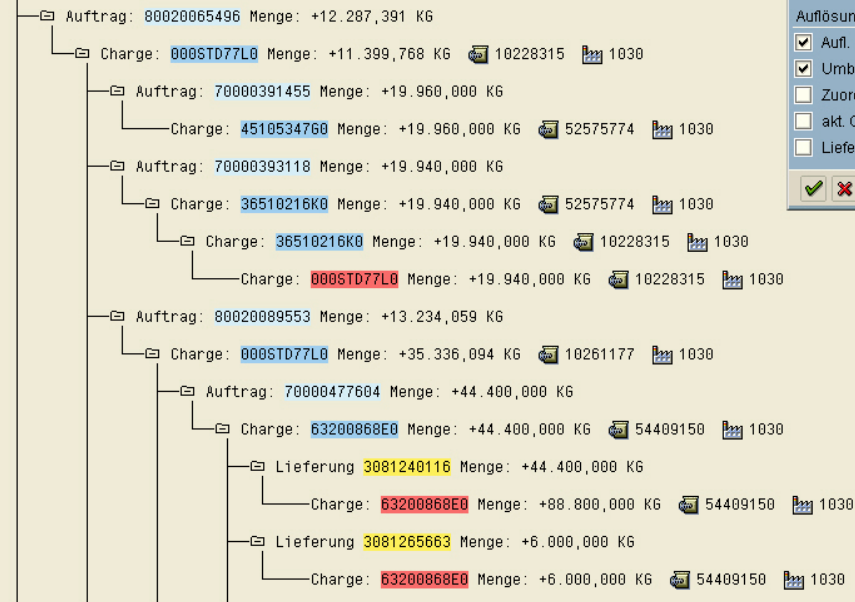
Auftrag: 80020065496 Menge: +12.287,391 KG
Charge: 000STD77L0 Menge: +11.399,768 KG 10228315 1030
Auftrag: 70000391455 Menge: +19.960,000 KG
Charge: 4510534760 Menge: +19.960,000 KG 52575774 1030
Auftrag: 70000393118 Menge: +19.940,000 KG
Charge: 36510216K0 Menge: +19.940,000 KG 52575774 1030
Charge: 36510216K0 Menge: +19.940,000 KG 10228315 1030
Charge: 000STD77L0 Menge: +19.940,000 KG 10228315 1030
Auftrag: 80020089553 Menge: +13.234,059 KG
Charge: 000STD77L0 Menge: +35.336,094 KG 10261177 1030
Auftrag: 70000477604 Menge: +44.400,000 KG
Charge: 63200868E0 Menge: +44.400,000 KG 54409150 1030
Lieferung 3081240116 Menge: +44.400,000 KG
Charge: 63200868E0 Menge: +88.800,000 KG 54409150 1030
Lieferung 3081265663 Menge: +6.000,000 KG
Charge: 63200868E0 Menge: +6.000,000 KG 54409150 1030

Auflösun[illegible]
Aufl.
Umb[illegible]
Zuor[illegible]
akt. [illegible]
Liefe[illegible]